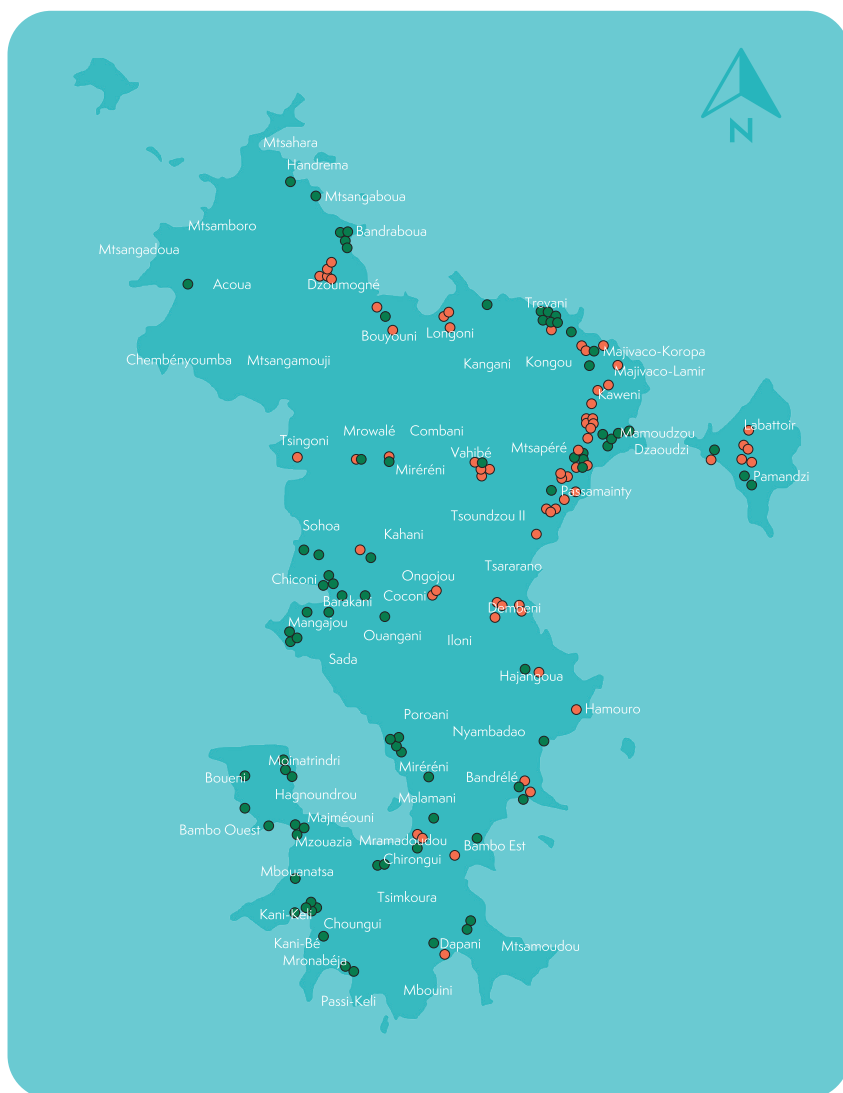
N

Mtsahara
Handrema
Mtsangaboua
Mtsamboro
Bandraboua
Mtsangadoua
Acoua
Dzoumogné
Bouyouni
Longoni
Trevani
Chembényoumba
Mtsangamouji
Kangani
Kongou
Majivaco-Koropa
Majivaco-Lamir
Kaweni
Labattoir
Mamoudzou
Dzaoudzi
Pamandzi
Tsingoni
Mrowalé
Combani
Miréréni
Vahibé
Mtsapéré
Passamainty
Tsoundzou II
Sohoa
Kahani
Tsararano
Chiconi
Ongojou
Barakani
Coconi
Dembeni
Mangajou
Ouangani
Iloni
Sada
Hajangoua
Hamouro
Poroani
Nyambadao
Moinatrindri
Boueni
Miréréni
Bandrélé
Hagnoundrou
Malamani
Bambo Ouest
Majméouni
Mzouazia
Mramadoudou
Bambo Est
Chirongui
Mbouanatsa
Tsimkoura
Kani-Kéli
Choungui
Kani-Bé
Dapani
Mtsamoudou
Mronabéja
Mbouini
Passi-Kéli